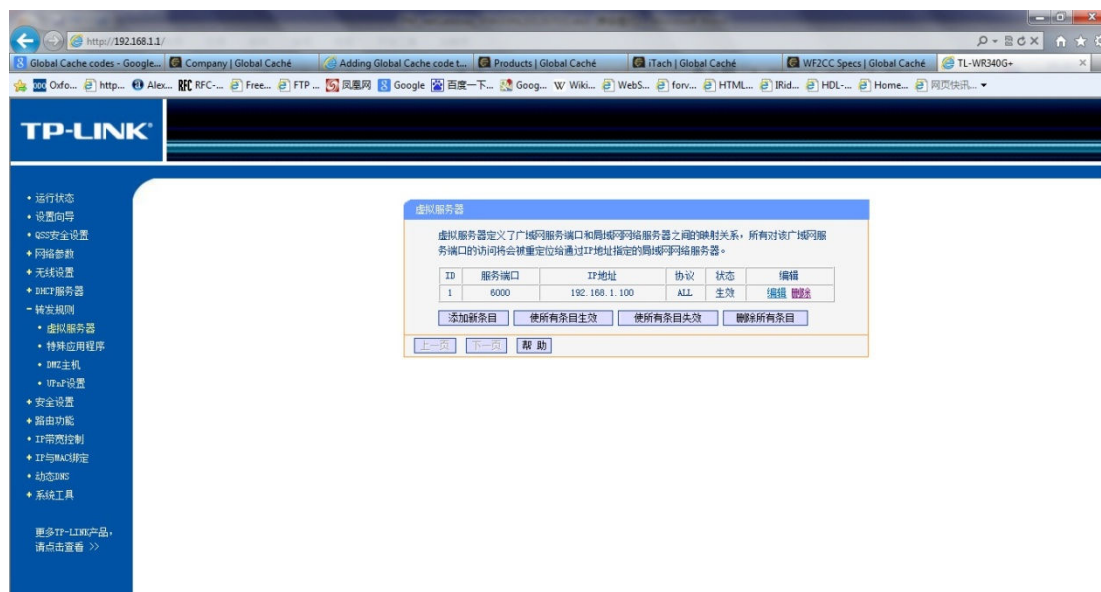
http://192.168.1.1/

Global Cache codes - Google... | Company | Global Caché | Adding Global Cache code t... | Products | Global Caché | iTach | Global Caché | WF2CC Specs | Global Caché | TL-WR340G+

Oxfo... http... Alex... RFC RFC-... Free... FTP ... 凤凰网 Google 百度一下... Goog... Wiki... WebS... forv... HTML... IRid... HDL-... Home... 网页快讯...

TP-LINK®

• 运行状态
• 设置向导
• QSS安全设置
+ 网络参数
+ 无线设置
+ DHCP服务器
− 转发规则
• 虚拟服务器
• 特殊应用程序
• DMZ主机
• UPnP设置
+ 安全设置
+ 路由功能
• IP带宽控制
+ IP与MAC绑定
• 动态DNS
+ 系统工具

更多TP-LINK产品，请点击查看 >>

虚拟服务器

虚拟服务器定义了广域网服务端口和局域网网络服务器之间的映射关系，所有对该广域网服务端口的访问将会被重定位给通过IP地址指定的局域网网络服务器。

| ID | 服务端口 | IP地址 | 协议 | 状态 | 编辑 |
|---|---|---|---|---|---|
| 1 | 6000 | 192.168.1.100 | ALL | 生效 | 编辑 删除 |

添加新条目 使所有条目生效 使所有条目失效 删除所有条目

上一页 下一页 帮 助